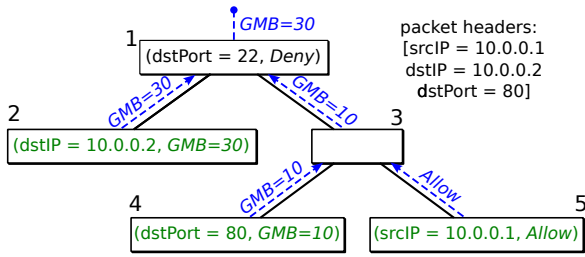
GMB=30

1

(dstPort = 22, Deny)

packet headers:
[srcIP = 10.0.0.1
dstIP = 10.0.0.2
dstPort = 80]

GMB=30

GMB=10

2

3

(dstIP = 10.0.0.2, GMB=30)

GMB=10

Allow

4

5

(dstPort = 80, GMB=10)

(srcIP = 10.0.0.1, Allow)